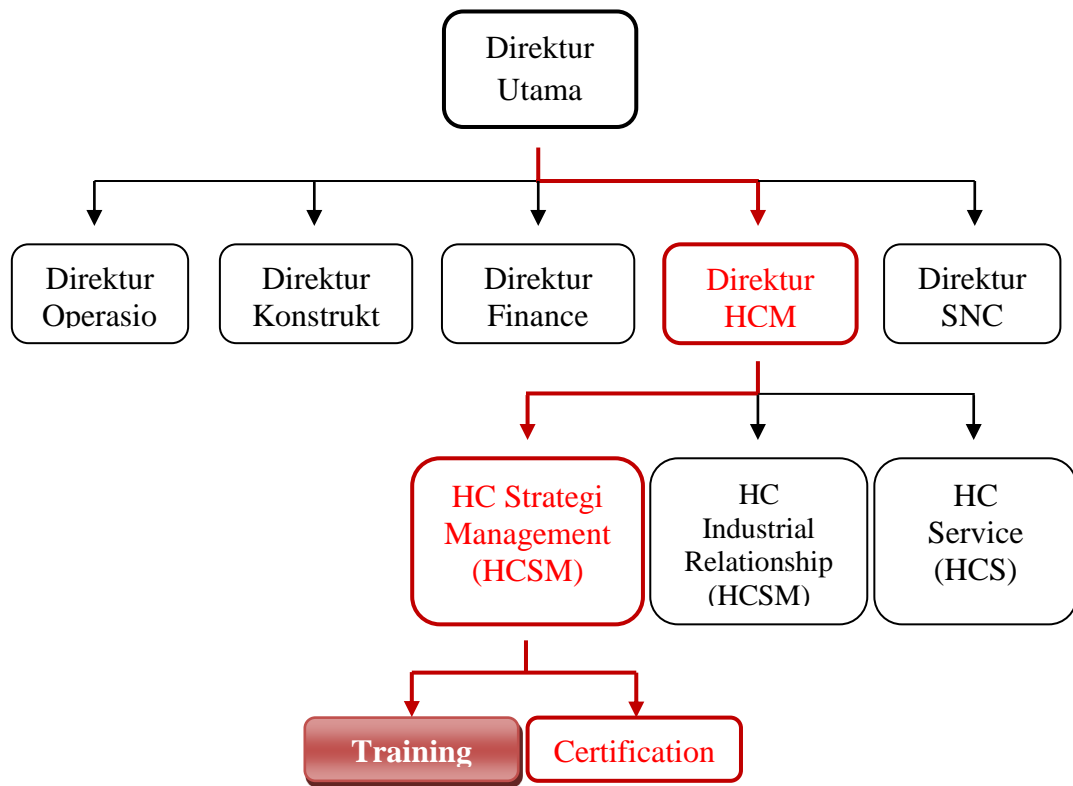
Direktur Utama

Direktur Operasio

Direktur Konstrukt

Direktur Finance

Direktur HCM

Direktur SNC

HC Strategi Management (HCSM)

HC Industrial Relationship (HCSM)

HC Service (HCS)

Training

Certification